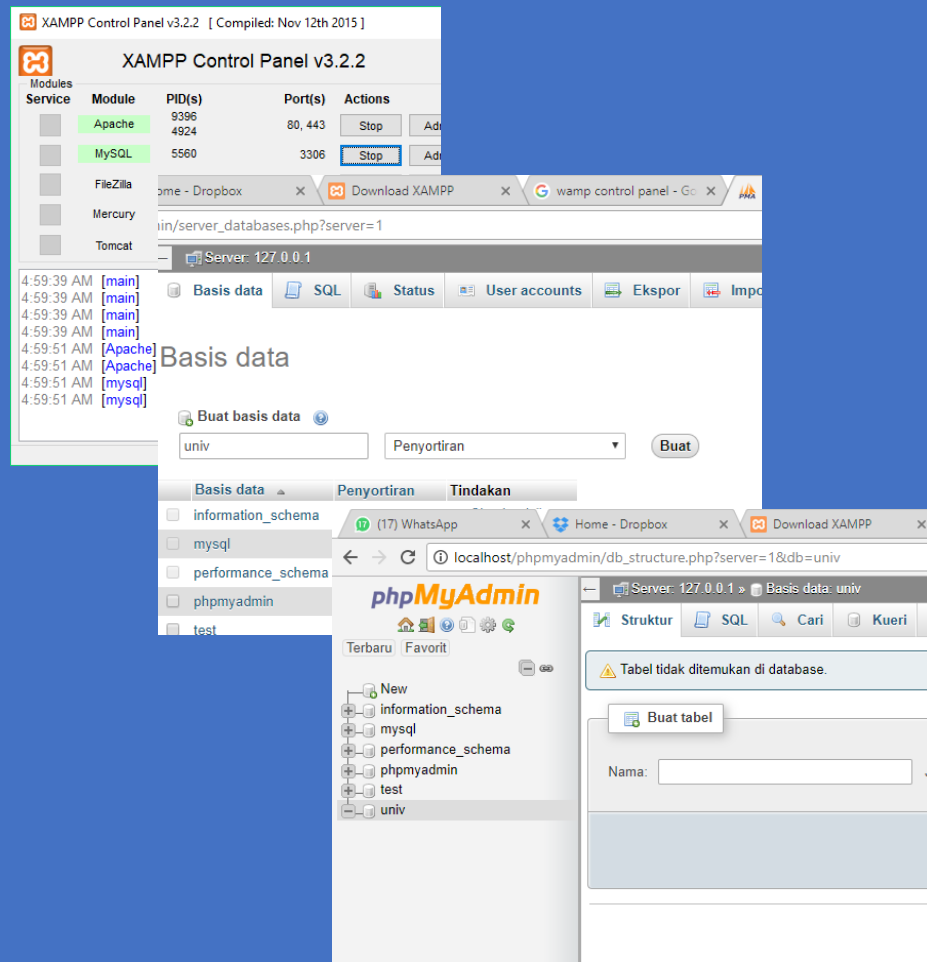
XAMPP Control Panel v3.2.2 [ Compiled: Nov 12th 2015 ]

XAMPP Control Panel v3.2.2

Modules

| Service | Module | PID(s) | Port(s) | Actions | |
|---|---|---|---|---|---|
| | Apache | 9396 4924 | 80, 443 | Stop | Adı |
| | MySQL | 5560 | 3306 | Stop | Adı |
| | FileZilla | | | | |
| | Mercury | | | | |
| | Tomcat | | | | |

4:59:39 AM [main]
4:59:39 AM [main]
4:59:39 AM [main]
4:59:39 AM [main]
4:59:51 AM [Apache]
4:59:51 AM [Apache]
4:59:51 AM [mysql]
4:59:51 AM [mysql]

ome - Dropbox × Download XAMPP × wamp control panel - Go ×

nin/server_databases.php?server=1

Server: 127.0.0.1

Basis data SQL Status User accounts Ekspor Impo

Basis data

Buat basis data

univ Penyortiran Buat

| Basis data | Penyortiran | Tindakan |
|---|---|---|
| information_schema | | |
| mysql | | |
| performance_schema | | |
| phpmyadmin | | |
| test | | |

(17) WhatsApp × Home - Dropbox × Download XAMPP ×

localhost/phpmyadmin/db_structure.php?server=1&db=univ

phpMyAdmin

Terbaru Favorit

New
information_schema
mysql
performance_schema
phpmyadmin
test
univ

Server: 127.0.0.1 » Basis data: univ

Struktur SQL Cari Kueri

Tabel tidak ditemukan di database.

Buat tabel

Nama: